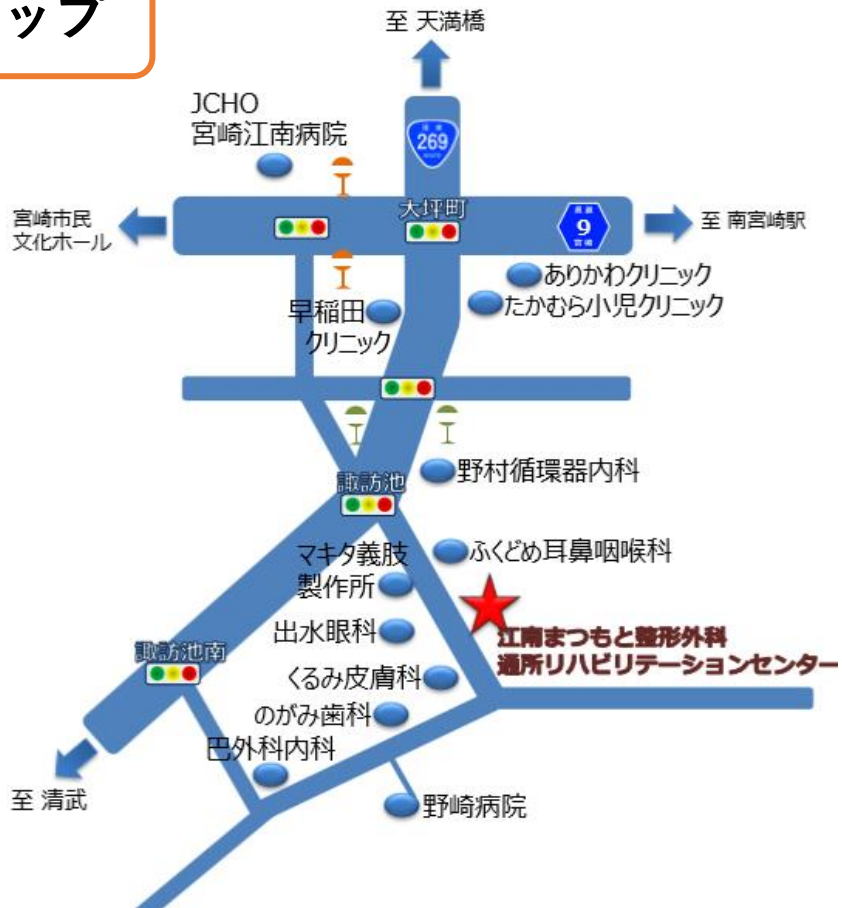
ップ

至 天満橋

JCHO
宮崎江南病院

269

宮崎市民
文化ホール

大坪町

9

至 南宮崎駅

ありかわクリニック
たかむら小児クリニック

早稲田
クリニック

野村循環器内科

諏訪池

マキタ義肢
製作所

ふくどめ耳鼻咽喉科

江南まつもと整形外科
通所リハビリテーションセンター

出水眼科

諏訪池南

くるみ皮膚科

のがみ歯科

巴外科内科

至 清武

野崎病院